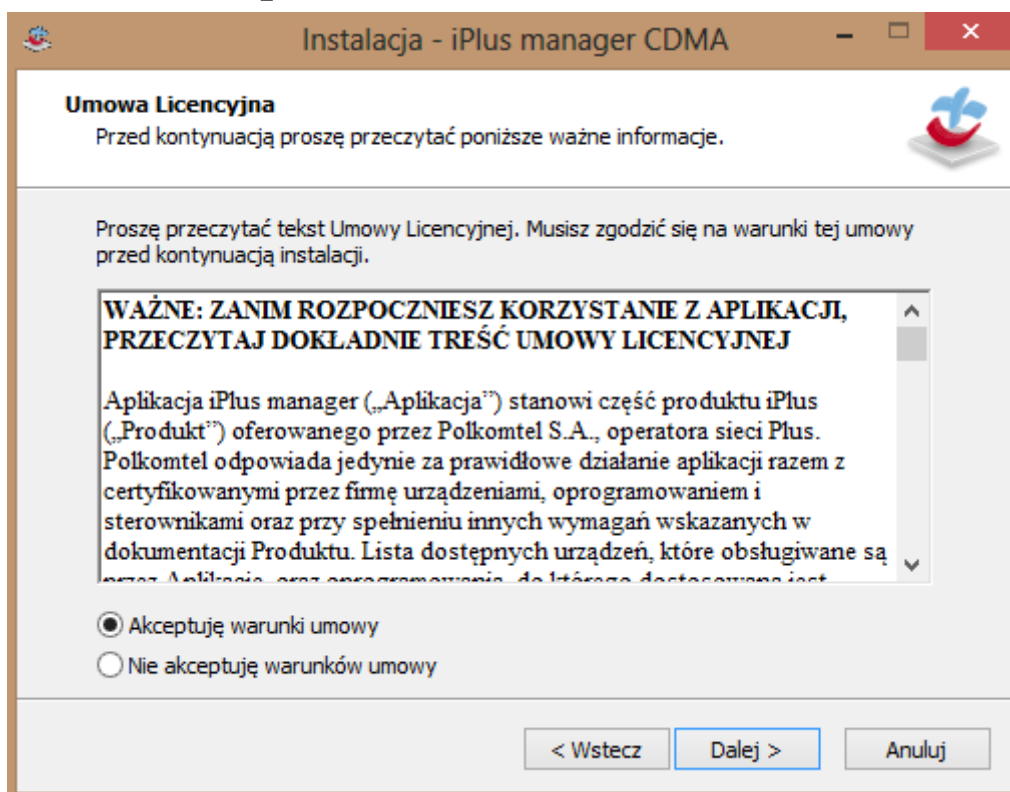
Instalacja - iPlus manager CDMA

Umowa Licencyjna
Przed kontynuacją proszę przeczytać poniższe ważne informacje.

Proszę przeczytać tekst Umowy Licencyjnej. Musisz zgodzić się na warunki tej umowy przed kontynuacją instalacji.

WAŻNE: ZANIM ROZPOCZNIESZ KORZYSTANIE Z APLIKACJI, PRZECZYTAJ DOKŁADNIE TREŚĆ UMOWY LICENCYJNEJ

Aplikacja iPlus manager („Aplikacja") stanowi część produktu iPlus („Produkt") oferowanego przez Polkomtel S.A., operatora sieci Plus. Polkomtel odpowiada jedynie za prawidłowe działanie aplikacji razem z certyfikowanymi przez firmę urządzeniami, oprogramowaniem i sterownikami oraz przy spełnieniu innych wymagań wskazanych w dokumentacji Produktu. Lista dostępnych urządzeń, które obsługiwane są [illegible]

Akceptuję warunki umowy
Nie akceptuję warunków umowy

< Wstecz
Dalej >
Anuluj